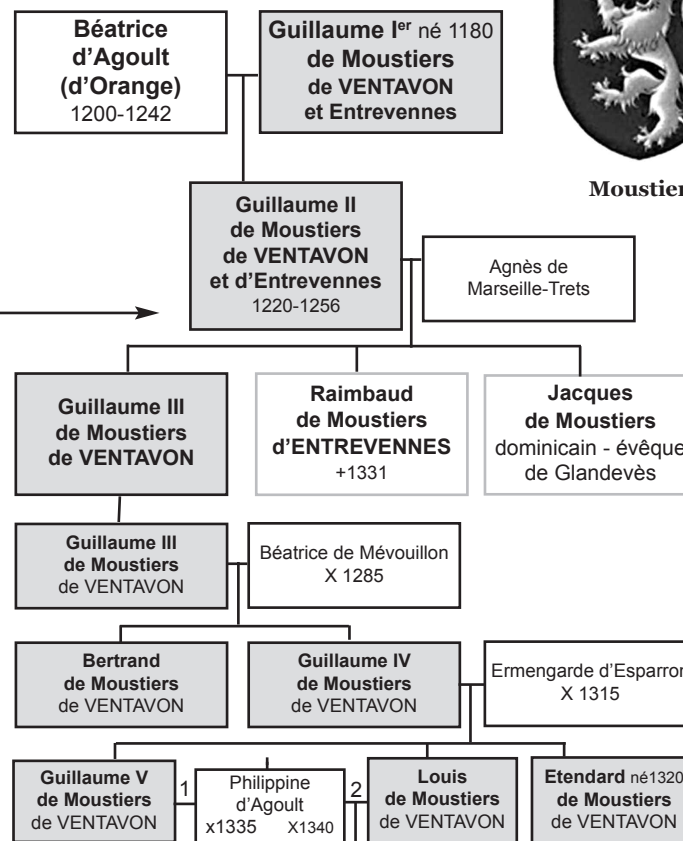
Béatrice d'Agoult (d'Orange) 1200-1242

Guillaume I$^{er}$ né 1180 de Moustiers de VENTAVON et Entrevennes

Moustier

Guillaume II de Moustiers de VENTAVON et d'Entrevennes 1220-1256

Agnès de Marseille-Trets

Guillaume III de Moustiers de VENTAVON

Raimbaud de Moustiers d'ENTREVENNES +1331

Jacques de Moustiers dominicain - évêque de Glandevès

Guillaume III de Moustiers de VENTAVON

Béatrice de Mévouillon X 1285

Bertrand de Moustiers de VENTAVON

Guillaume IV de Moustiers de VENTAVON

Ermengarde d'Esparron X 1315

Guillaume V de Moustiers de VENTAVON

1

Philippine d'Agoult x1335 X1340

2

Louis de Moustiers de VENTAVON

Etendard né1320 de Moustiers de VENTAVON